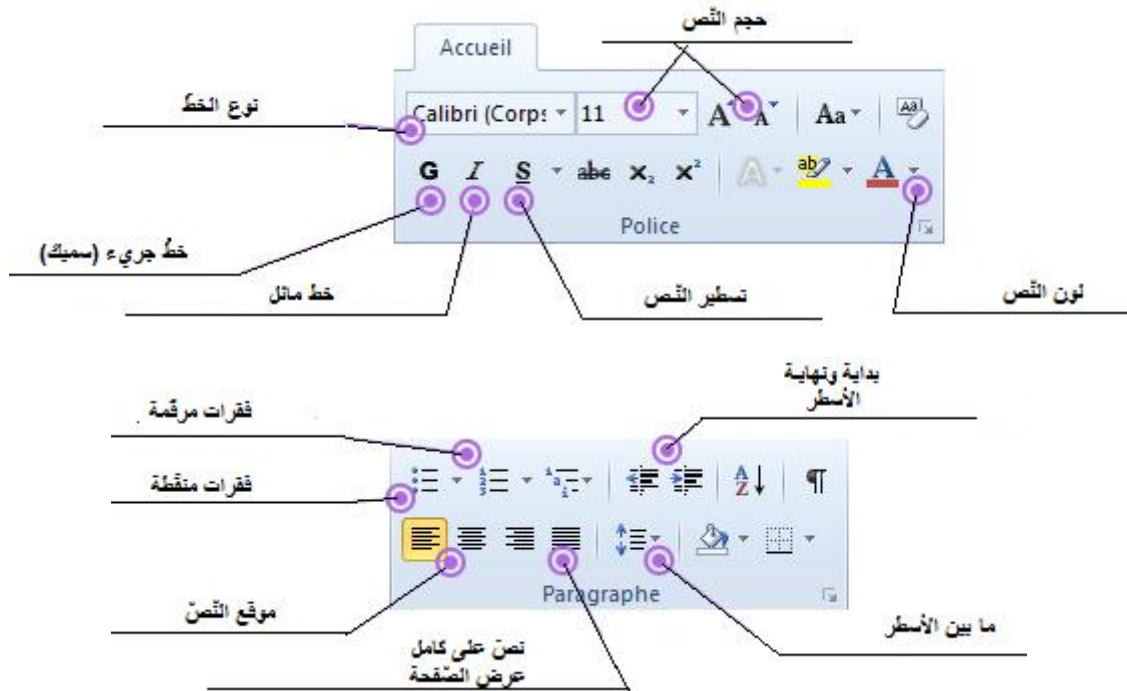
حجم النّص

Accueil

نوع الخطّ

Calibri (Corps
11
A A
Aa

G I S abc x₂ x²
A ab A

Police

خطّ جريء (سميك)

خط مائل

تسطير النّص

لون النّص

بداية ونهاية الأسطر

فقرات مرقّمة

فقرات منقطة

¶

Paragraphe

موقع النّصّ

نصّ على كامل عرض الصّفحة

ما بين الأسطر